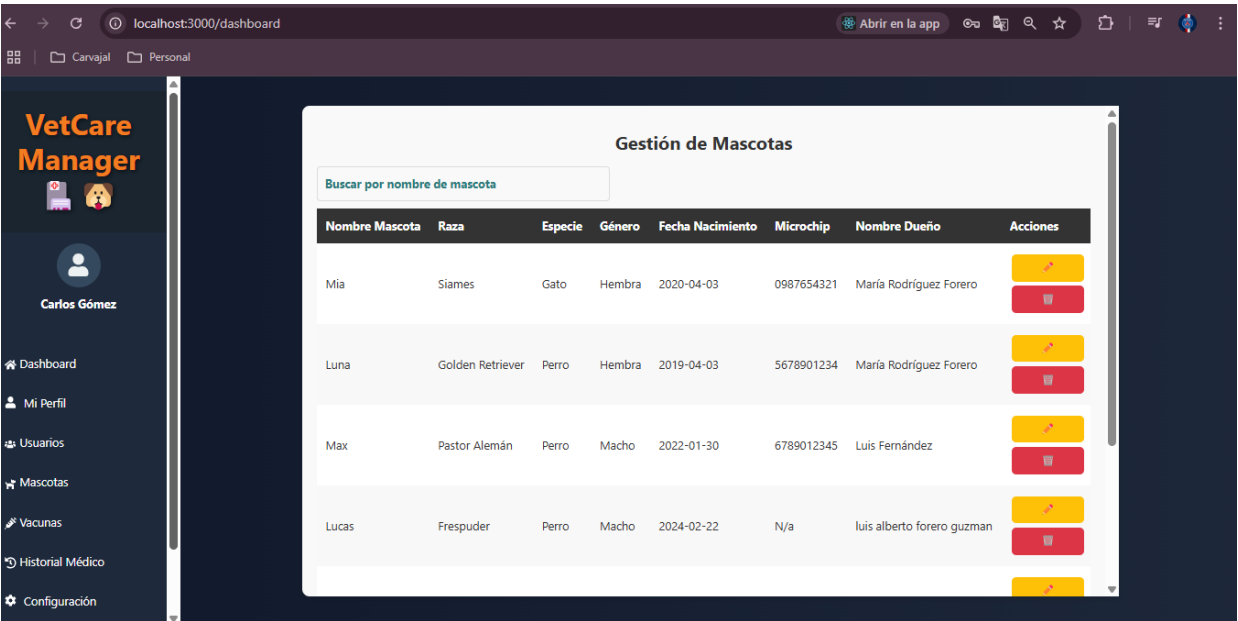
localhost:3000/dashboard

Abrir en la app

Carvajal Personal

VetCare Manager

Carlos Gómez

Dashboard
Mi Perfil
Usuarios
Mascotas
Vacunas
Historial Médico
Configuración

Gestión de Mascotas

Buscar por nombre de mascota

| Nombre Mascota | Raza | Especie | Género | Fecha Nacimiento | Microchip | Nombre Dueño | Acciones |
|---|---|---|---|---|---|---|---|
| Mia | Siames | Gato | Hembra | 2020-04-03 | 0987654321 | María Rodríguez Forero | |
| Luna | Golden Retriever | Perro | Hembra | 2019-04-03 | 5678901234 | María Rodríguez Forero | |
| Max | Pastor Alemán | Perro | Macho | 2022-01-30 | 6789012345 | Luis Fernández | |
| Lucas | Frespuder | Perro | Macho | 2024-02-22 | N/a | luis alberto forero guzman | |